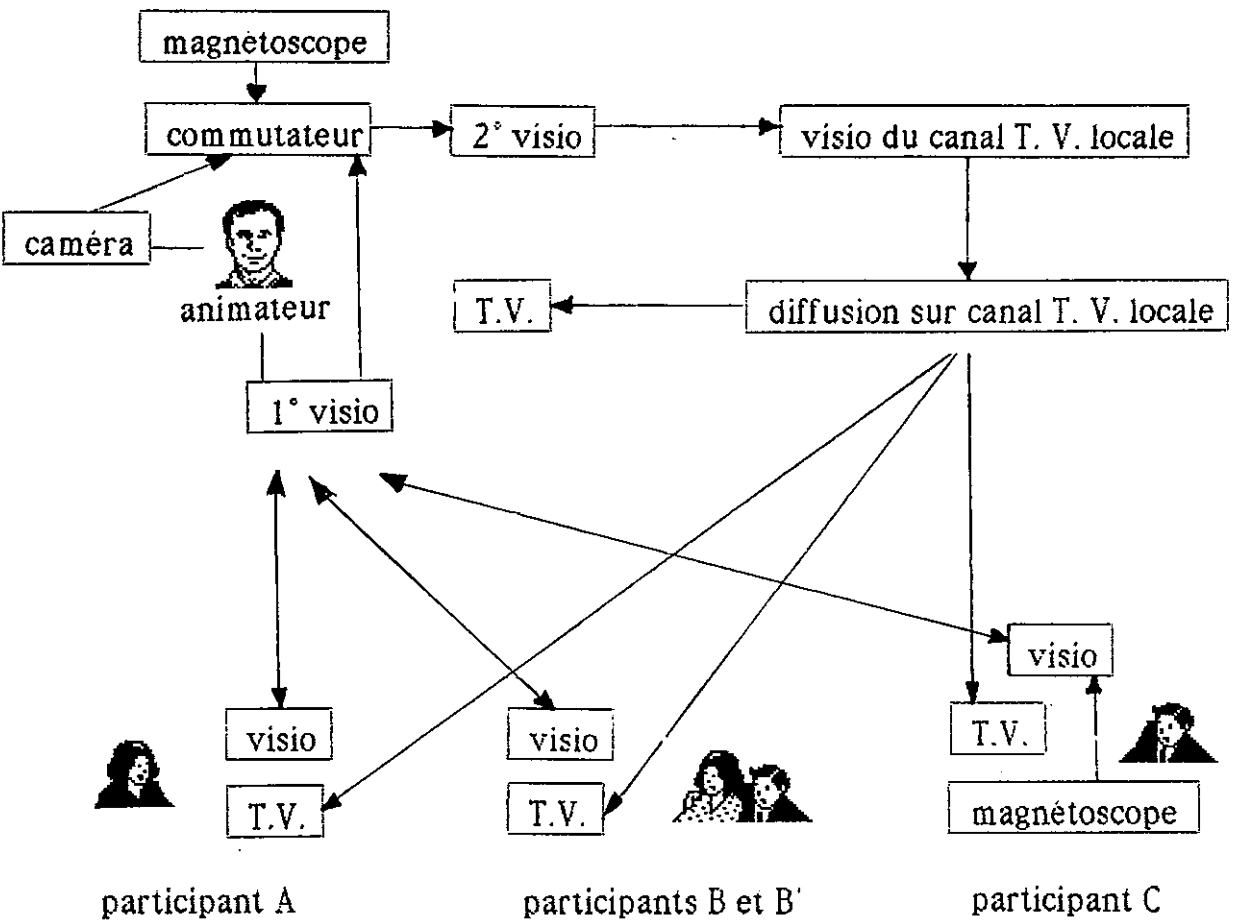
magnétoscope

commutateur

2° visio

visio du canal T. V. locale

caméra

animateur

T.V.

diffusion sur canal T. V. locale

1° visio

visio

visio

T.V.

visio

T.V.

T.V.

magnétoscope

participant A

participants B et B'

participant C